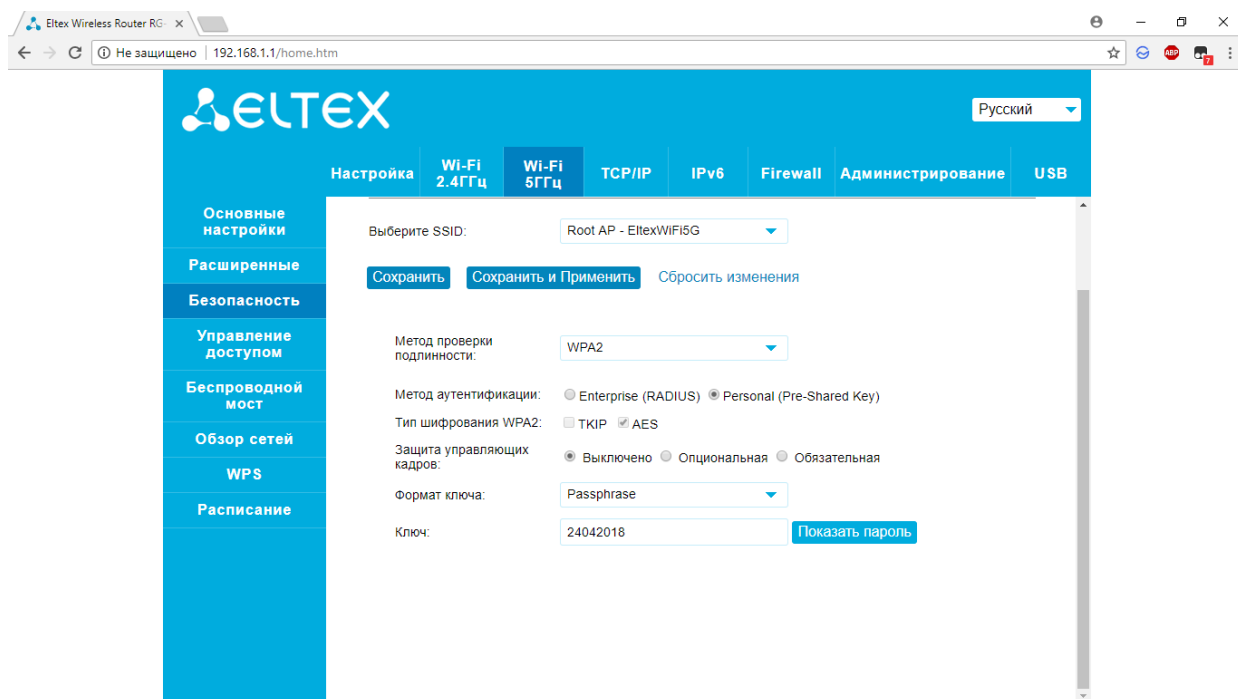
Eltex Wireless Router RG ×

Не защищено | 192.168.1.1/home.htm

ELTEX

Русский

Настройка | Wi-Fi 2.4ГГц | Wi-Fi 5ГГц | TCP/IP | IPv6 | Firewall | Администрирование | USB

Основные настройки
Расширенные
Безопасность
Управление доступом
Беспроводной мост
Обзор сетей
WPS
Расписание

Выберите SSID: Root AP - EltexWiFi5G

Сохранить | Сохранить и Применить | Сбросить изменения

Метод проверки подлинности: WPA2

Метод аутентификации: Enterprise (RADIUS) Personal (Pre-Shared Key)

Тип шифрования WPA2: TKIP AES

Защита управляющих кадров: Выключено Опциональная Обязательная

Формат ключа: Passphrase

Ключ: 24042018 Показать пароль